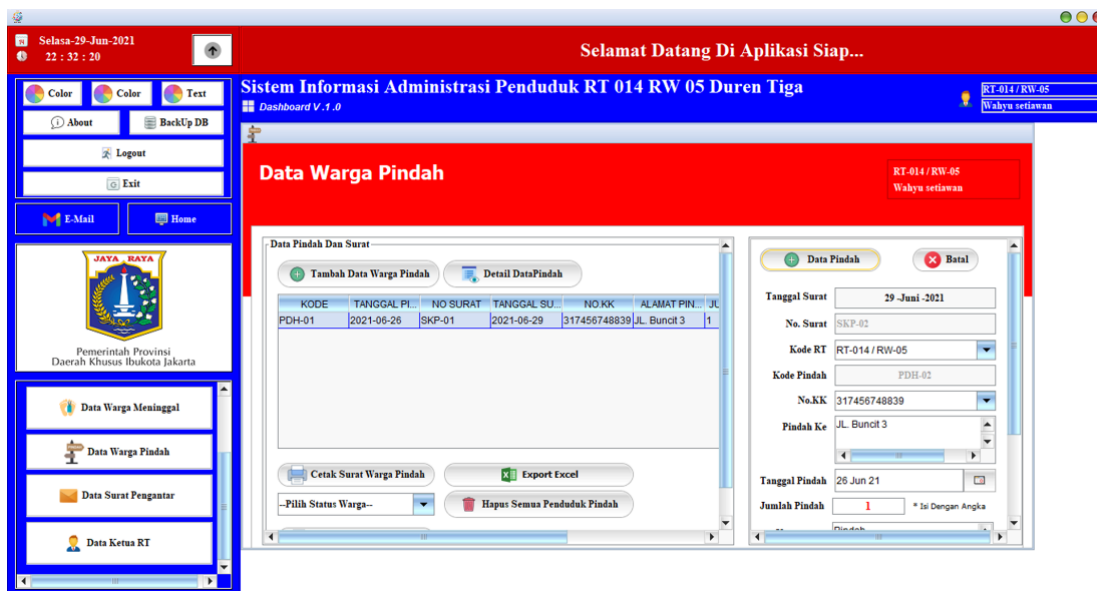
Selasa-29-Jun-2021
22 : 32 : 20

Selamat Datang Di Aplikasi Siap...

Color Color Text
About BackUp DB
Logout
Exit
E-Mail Home

JAYA RAYA
Pemerintah Provinsi
Daerah Khusus Ibukota Jakarta

Data Warga Meninggal
Data Warga Pindah
Data Surat Pengantar
Data Ketua RT

Sistem Informasi Administrasi Penduduk RT 014 RW 05 Duren Tiga
Dashboard V.1.0

RT-014 / RW-05
Wahyu setiawan

Data Warga Pindah

RT-014 / RW-05
Wahyu setiawan

Data Pindah Dan Surat
Tambah Data Warga Pindah
Detail DataPindah

| KODE | TANGGAL PI... | NO SURAT | TANGGAL SU... | NO.KK | ALAMAT PIN... | JL |
|---|---|---|---|---|---|---|
| PDH-01 | 2021-06-26 | SKP-01 | 2021-06-29 | 317456748839 | JL. Buncit 3 | 1 |

Cetak Surat Warga Pindah
Export Excel
--Pilih Status Warga--
Hapus Semua Penduduk Pindah

Data Pindah
Batal
Tanggal Surat 29 -Juni -2021
No. Surat SKP-02
Kode RT RT-014 / RW-05
Kode Pindah PDH-02
No.KK 317456748839
Pindah Ke JL. Buncit 3
Tanggal Pindah 26 Jun 21
Jumlah Pindah 1
* Isi Dengan Angka
Pindah